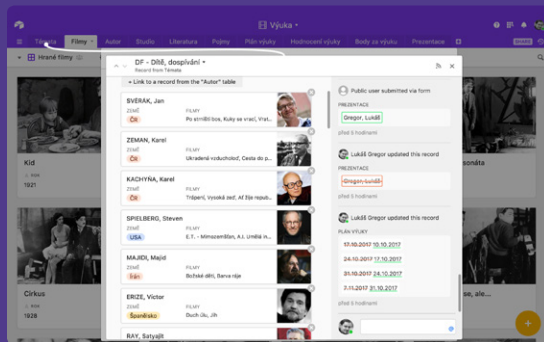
Výuka

Témata Filmy Autor Studio Literatura Pojmy Plán výuky Hodnocení výuky Body za výuku Prezentace

Hrané filmy

Kid
1921

Cirkus
1928

sonáta

se, ale...

DF - Dítě, dospívání
Record from Témata

+ Link to a record from the "Autor" table

SVĚRÁK, Jan
ZEMĚ FILMY
ČR Po strništi bos, Kolja, Vrat...

ZEMAN, Karel
ZEMĚ FILMY
ČR Ukradená vzducholoď, Cesta do p...

KACHYŇA, Karel
ZEMĚ FILMY
ČR Trápení, Vysoká zeď, Ať žije republ...

SPIELBERG, Steven
ZEMĚ FILMY
USA E.T. - Mimozemšťan, A.I. Umělá in...

MAJIDI, Majid
ZEMĚ FILMY
Írán Děti nebes, Barva ráje

ERIZE, Victor
ZEMĚ FILMY
Španělsko Duch úlu, Jih

RAY, Satyajit

Public user submitted via form
PREZENTACE
Gregor, Lukáš
před 6 hodinami

Lukáš Gregor updated this record
PREZENTACE
Gregor, Lukáš
před 6 hodinami

Lukáš Gregor updated this record
PLÁN VÝUKY
17.10.2017 10.10.2017
24.10.2017 17.10.2017
31.10.2017 24.10.2017
7.11.2017 31.10.2017
před 6 hodinami